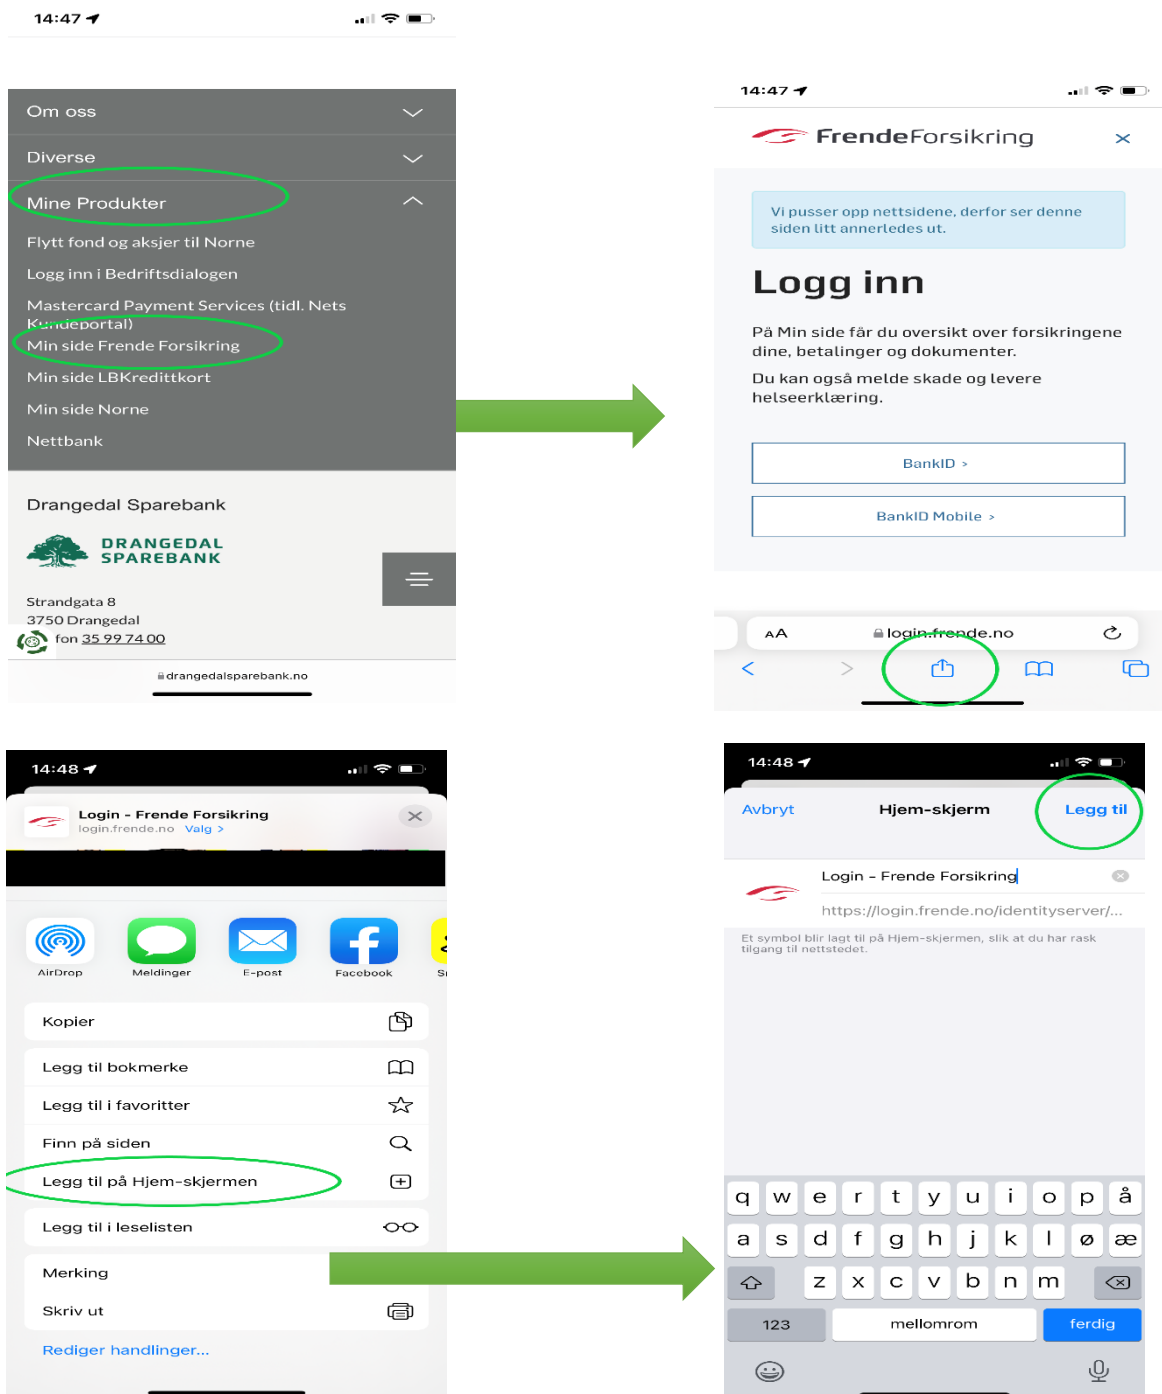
14:47

Om oss
Diverse
Mine Produkter
Flytt fond og aksjer til Norne
Logg inn i Bedriftsdialogen
Mastercard Payment Services (tidl. Nets Kundeportal)
Min side Frende Forsikring
Min side LBKredittkort
Min side Norne
Nettbank

Drangedal Sparebank
DRANGEDAL SPAREBANK
Strandgata 8
3750 Drangedal
fon 35 99 74 00
drangedalsparebank.no

14:47
FrendeForsikring
Vi pusser opp nettsidene, derfor ser denne siden litt annerledes ut.
Logg inn
På Min side får du oversikt over forsikringene dine, betalinger og dokumenter.
Du kan også melde skade og levere helseerklæring.
BankID ›
BankID Mobile ›
AA login.frende.no

14:48
Login - Frende Forsikring
login.frende.no Valg ›
AirDrop
Meldinger
E-post
Facebook
Kopier
Legg til bokmerke
Legg til i favoritter
Finn på siden
Legg til på Hjem-skjermen
Legg til i leselisten
Merking
Skriv ut
Rediger handlinger...

14:48
Avbryt
Hjem-skjerm
Legg til
Login - Frende Forsikring
https://login.frende.no/identityserver/...
Et symbol blir lagt til på Hjem-skjermen, slik at du har rask tilgang til nettstedet.
q w e r t y u i o p å
a s d f g h j k l ø æ
z x c v b n m
123 mellomrom ferdig